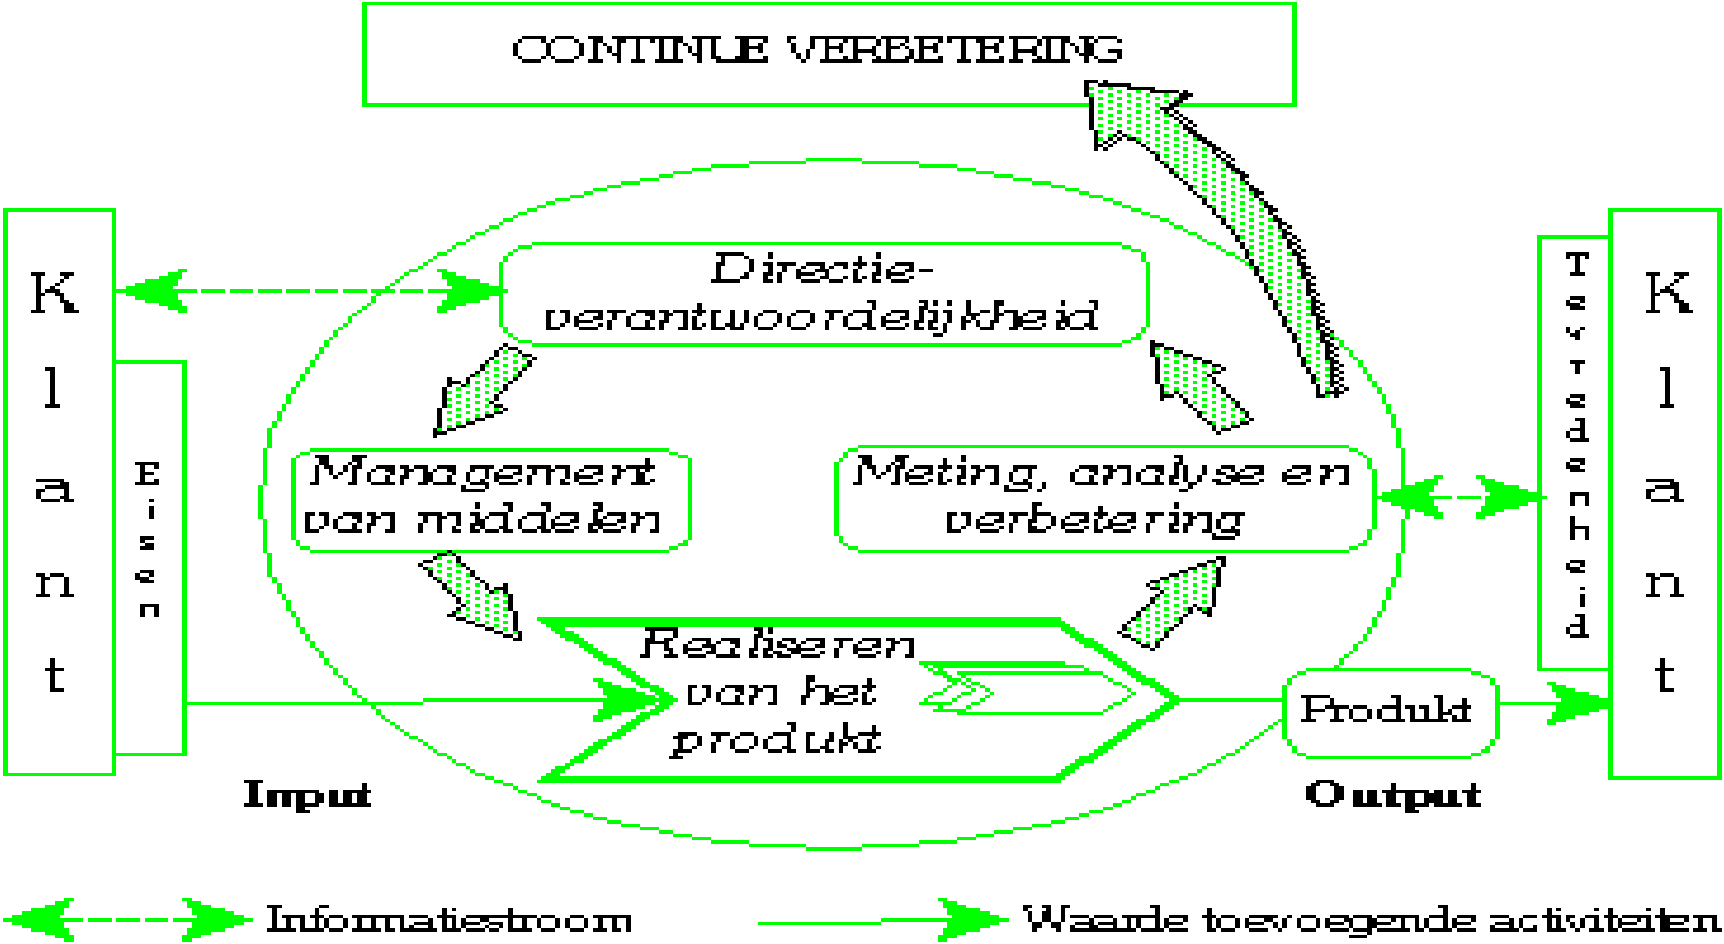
CONTINUE VERBETERING

Klant

Eisen

Directie-verantwoordelijkheid

Management van middelen

Meting, analyse en verbetering

Realiseren van het produkt

Produkt

Tevredenheid

Klant

Input

Output

Informatiestroom

Waarde toevoegende activiteiten